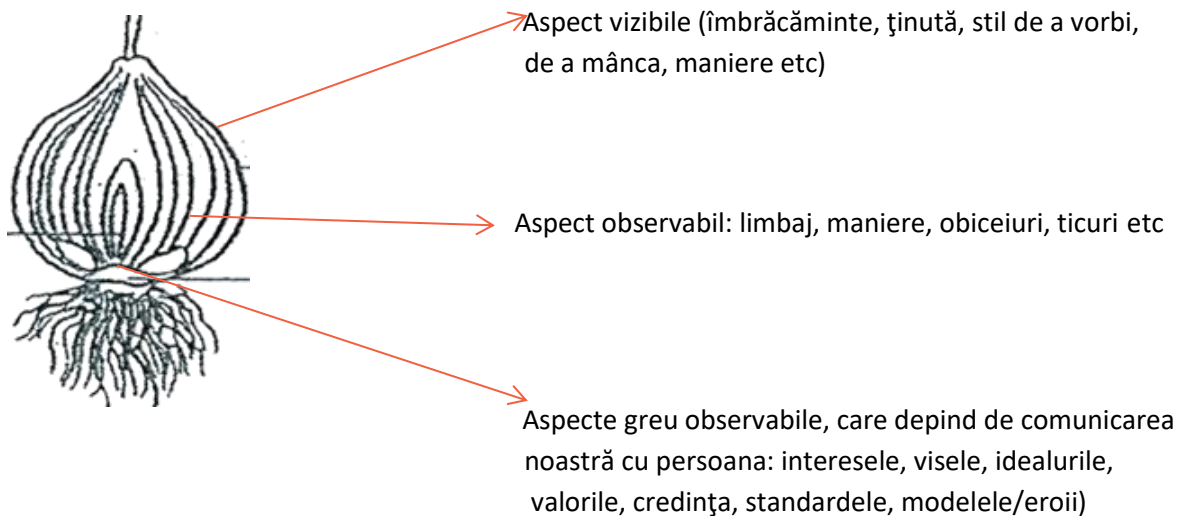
Aspect vizibile (îmbrăcăminte, ţinută, stil de a vorbi, de a mânca, maniere etc)

Aspect observabil: limbaj, maniere, obiceiuri, ticuri etc

Aspecte greu observabile, care depind de comunicarea noastră cu persoana: interesele, visele, idealurile, valorile, credinţa, standardele, modelele/eroii)